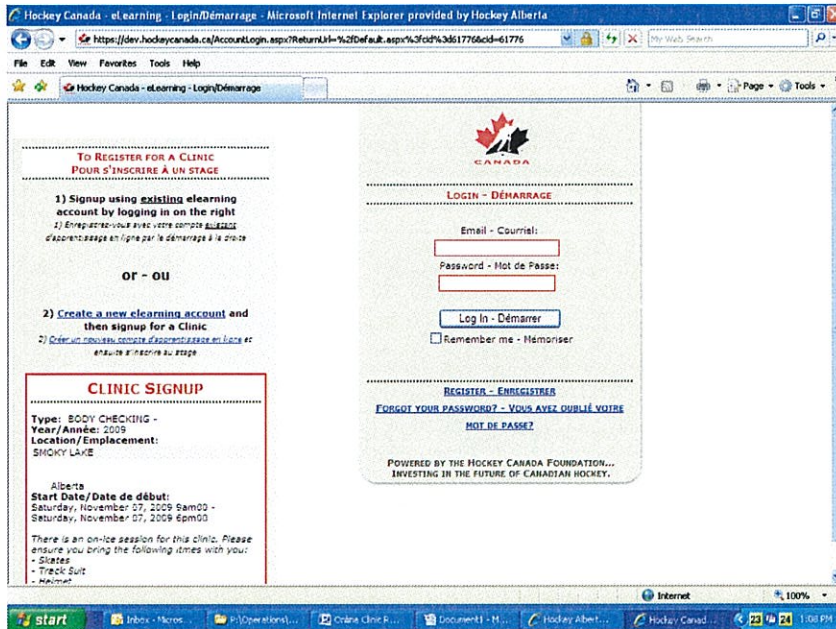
Hockey Canada - eLearning - Login/Démarrage - Microsoft Internet Explorer provided by Hockey Alberta

https://dev.hockeycanada.ca/AccountLogin.aspx?ReturnUrl=%2fDefault.aspx%3fcid%3d61776&cid=61776

My Web Search

File Edit View Favorites Tools Help

Hockey Canada - eLearning - Login/Démarrage

Page Tools

TO REGISTER FOR A CLINIC
POUR S'INSCRIRE À UN STAGE

1) Signup using existing elearning account by logging in on the right
1) Enregistrez-vous avec votre compte existant d'apprentissage en ligne par le démarrage à la droite

or - ou

2) Create a new elearning account and then signup for a Clinic
2) Créer un nouveau compte d'apprentissage en ligne et ensuite s'inscrire au stage

CLINIC SIGNUP

Type: BODY CHECKING -
Year/Année: 2009
Location/Emplacement:
SMOKY LAKE

Alberta
Start Date/Date de début:
Saturday, November 07, 2009 9am00 -
Saturday, November 07, 2009 6pm00

There is an on-ice session for this clinic. Please ensure you bring the following items with you:
- Skates
- Track Suit
- Helmet

CANADA

LOGIN - DÉMARRAGE

Email - Courriel:

Password - Mot de Passe:

Log In - Démarrer

Remember me - Mémoriser

REGISTER - ENREGISTRER
FORGOT YOUR PASSWORD? - VOUS AVEZ OUBLIÉ VOTRE MOT DE PASSE?

POWERED BY THE HOCKEY CANADA FOUNDATION...
INVESTING IN THE FUTURE OF CANADIAN HOCKEY.

Internet 100%

start Inbox - Micros... P:\Operations\... Online Clinic R... Document1 - M... Hockey Albert... Hockey Canad... 1:08 PM